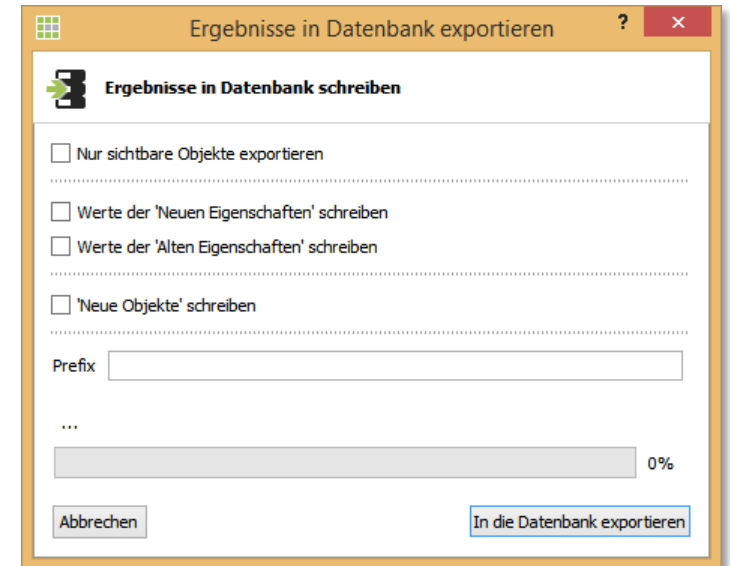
Ergebnisse in Datenbank exportieren

?

×

Ergebnisse in Datenbank schreiben

Nur sichtbare Objekte exportieren

Werte der 'Neuen Eigenschaften' schreiben

Werte der 'Alten Eigenschaften' schreiben

'Neue Objekte' schreiben

Prefix

...

0%

Abbrechen

In die Datenbank exportieren